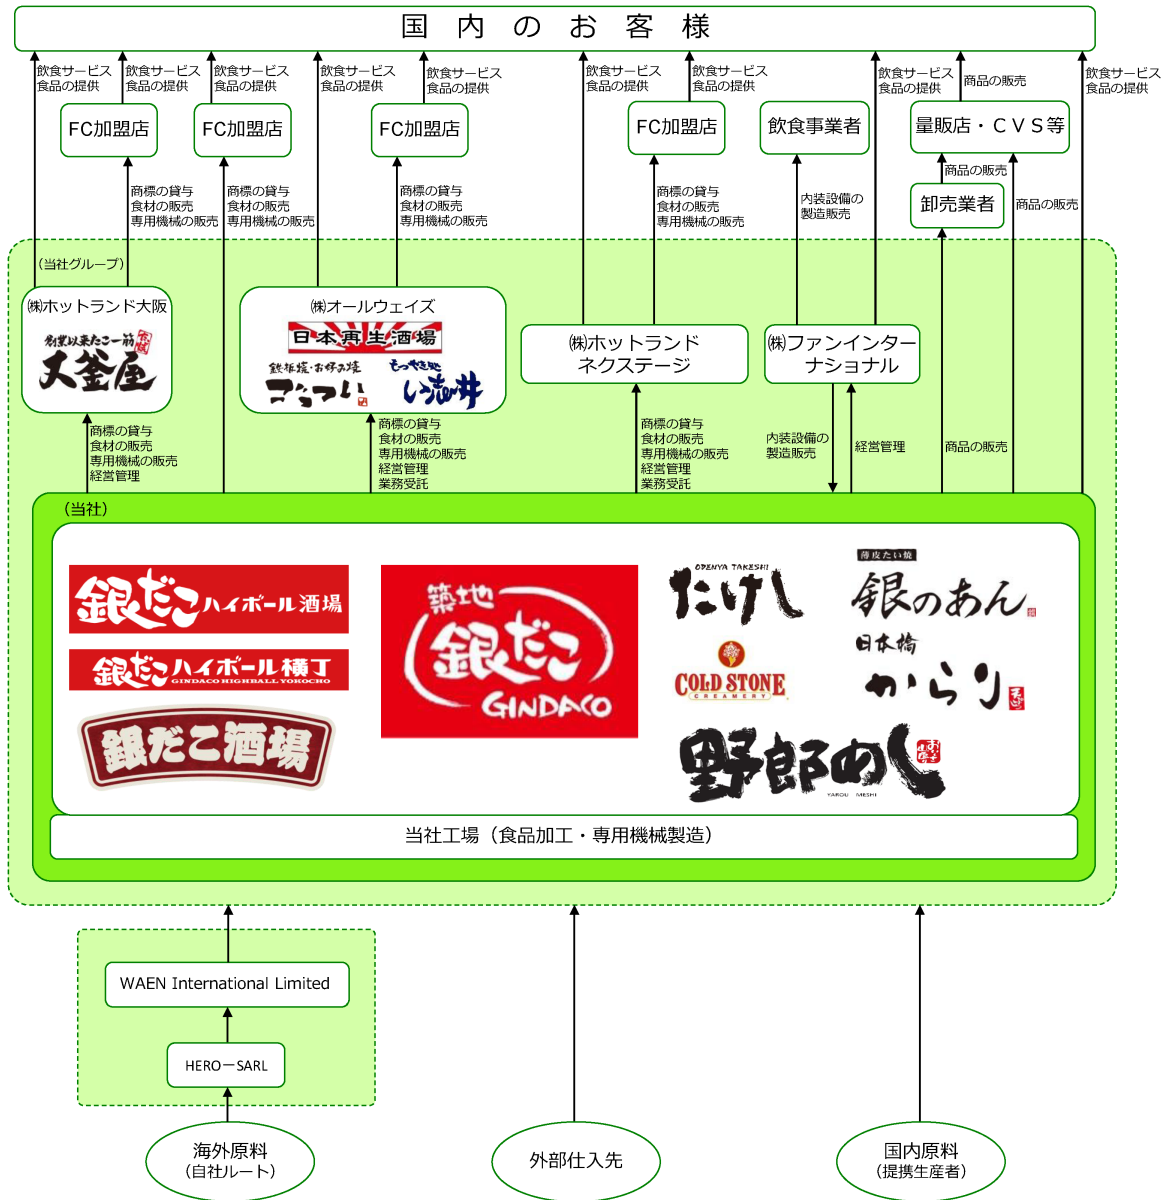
国内のお客様

飲食サービス 食品の提供
飲食サービス 食品の提供
飲食サービス 食品の提供
飲食サービス 食品の提供
飲食サービス 食品の提供
飲食サービス 食品の提供
飲食サービス 食品の提供
飲食サービス 食品の提供
商品の販売
飲食サービス 食品の提供

FC加盟店
FC加盟店
FC加盟店
FC加盟店
飲食事業者
量販店・ＣＶＳ等

商品の販売
卸売業者
商品の販売

商標の貸与 食材の販売 専用機械の販売
商標の貸与 食材の販売 専用機械の販売
商標の貸与 食材の販売 専用機械の販売
商標の貸与 食材の販売 専用機械の販売
内装設備の 製造販売

（当社グループ）

㈱ホットランド大阪
創業以来たこ一筋 大釜屋

㈱オールウェイズ
日本再生酒場
鉄板焼・お好み焼 こてつい
もつやき処 い志井

㈱ホットランド ネクステージ

㈱ファンインター ナショナル

商標の貸与 食材の販売 専用機械の販売 経営管理
商標の貸与 食材の販売 専用機械の販売 経営管理 業務受託
商標の貸与 食材の販売 専用機械の販売 経営管理 業務受託
内装設備の 製造販売
経営管理
商品の販売

（当社）

銀だこハイボール酒場
銀だこハイボール横丁 GINDACO HIGHBALL YOKOCHO
銀だこ酒場
築地銀だこ GINDACO
ODENYA TAKESHI たけし
COLD STONE CREAMERY
薄皮たい焼 銀のあん
日本橋 からり
野郎めし YAROU MESHI

当社工場（食品加工・専用機械製造）

WAEN International Limited
HEROーSARL

海外原料 （自社ルート）
外部仕入先
国内原料 （提携生産者）